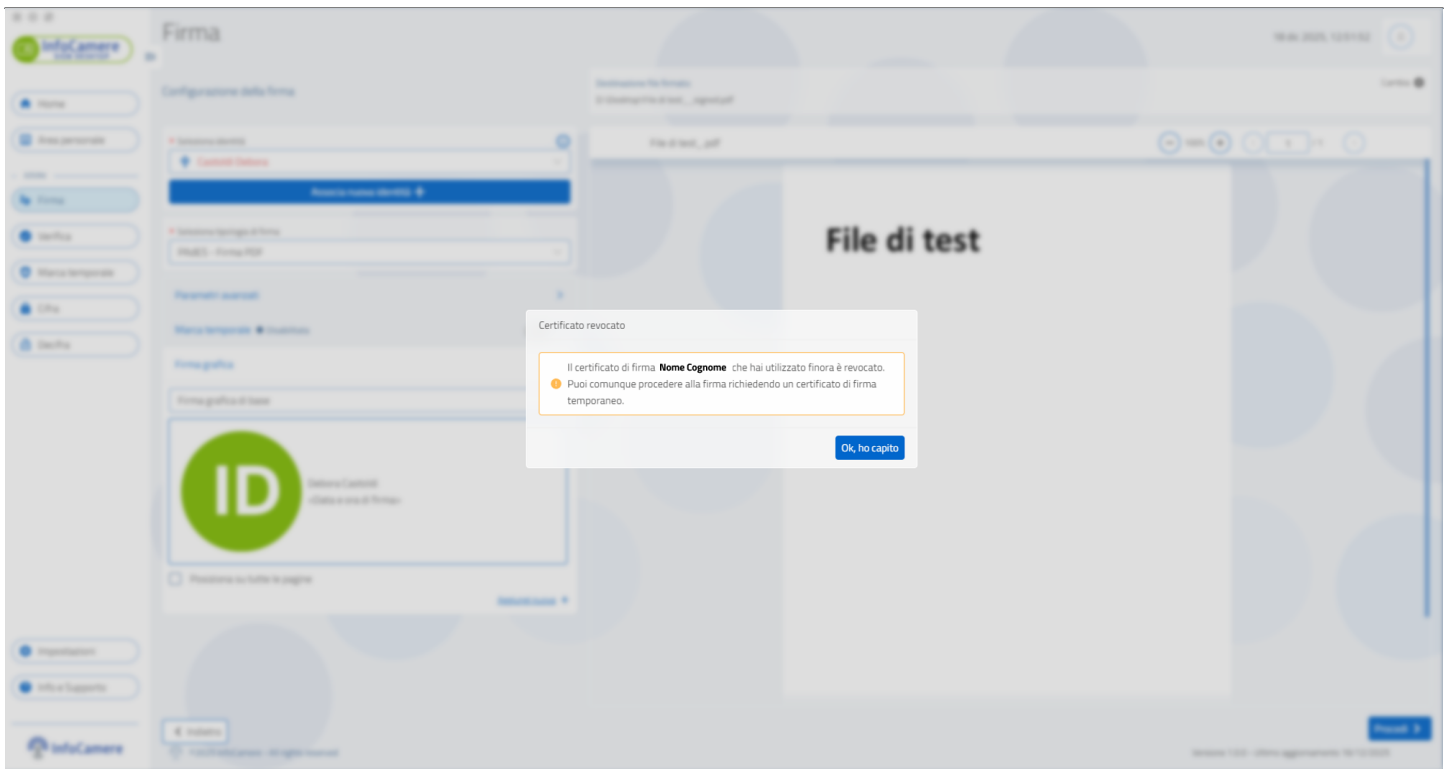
InfoCamere

Firma

Home

Area personale

Firma

Verifica

Marca temporale

Cifra

Decifra

Configurazione della firma

Associa nuova identità

Parametri avanzati

Marca temporale

Firma grafica

Firma grafica di base

ID

Posiziona su tutte le pagine

File di test

Certificato revocato

Il certificato di firma **Nome Cognome** che hai utilizzato finora è revocato. Puoi comunque procedere alla firma richiedendo un certificato di firma temporaneo.

Ok, ho capito

Impostazioni

Info e Supporto

InfoCamere

Indietro

Procedi